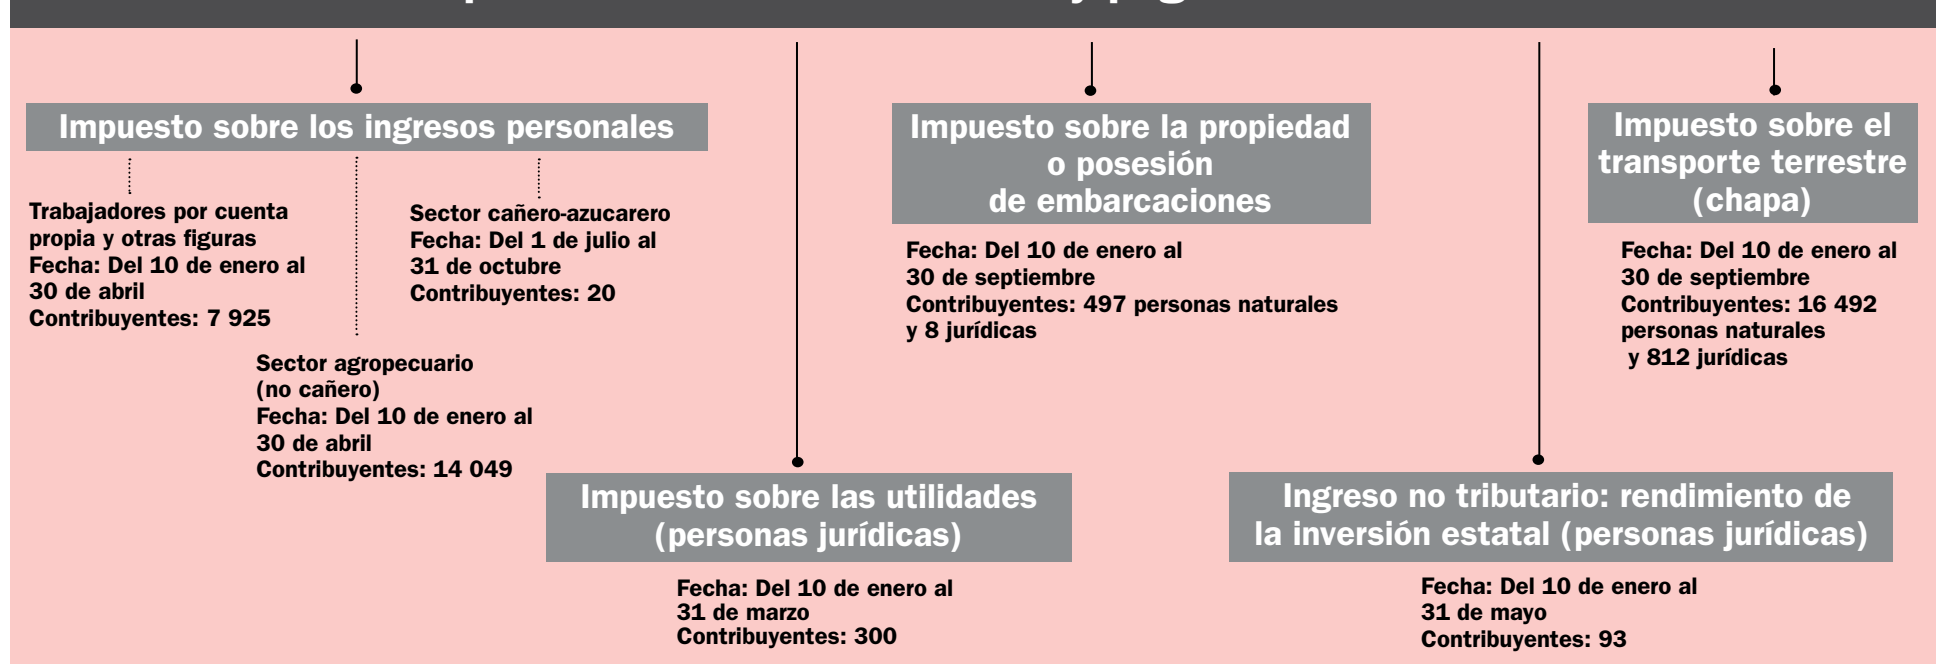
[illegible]

Impuesto sobre los ingresos personales

Trabajadores por cuenta propia y otras figuras
Fecha: Del 10 de enero al 30 de abril
Contribuyentes: 7 925

Sector cañero-azucarero
Fecha: Del 1 de julio al 31 de octubre
Contribuyentes: 20

Sector agropecuario (no cañero)
Fecha: Del 10 de enero al 30 de abril
Contribuyentes: 14 049

Impuesto sobre las utilidades (personas jurídicas)

Fecha: Del 10 de enero al 31 de marzo
Contribuyentes: 300

Impuesto sobre la propiedad o posesión de embarcaciones

Fecha: Del 10 de enero al 30 de septiembre
Contribuyentes: 497 personas naturales y 8 jurídicas

Ingreso no tributario: rendimiento de la inversión estatal (personas jurídicas)

Fecha: Del 10 de enero al 31 de mayo
Contribuyentes: 93

Impuesto sobre el transporte terrestre (chapa)

Fecha: Del 10 de enero al 30 de septiembre
Contribuyentes: 16 492 personas naturales y 812 jurídicas